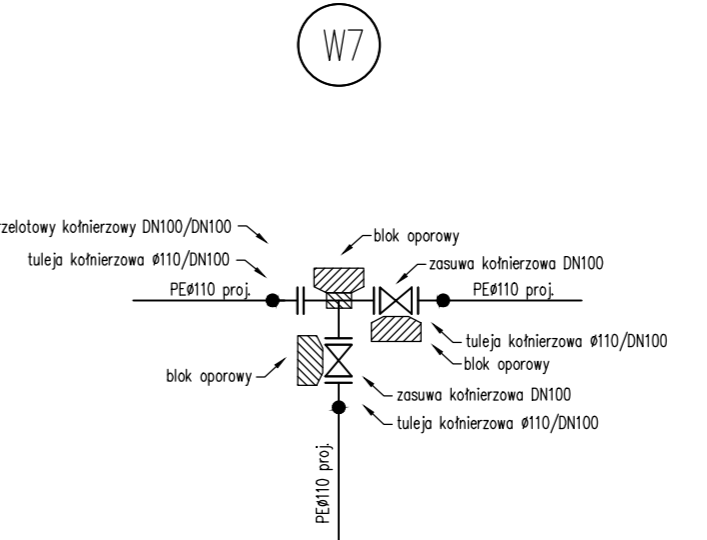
W7

zelotowy kołnierzowy DN100/DN100

tuleja kołnierzowa ø110/DN100

PEø110 proj.

blok oporowy

zasuwa kołnierzowa DN100

PEø110 proj.

tuleja kołnierzowa ø110/DN100

blok oporowy

blok oporowy

zasuwa kołnierzowa DN100

tuleja kołnierzowa ø110/DN100

PEø110 proj.